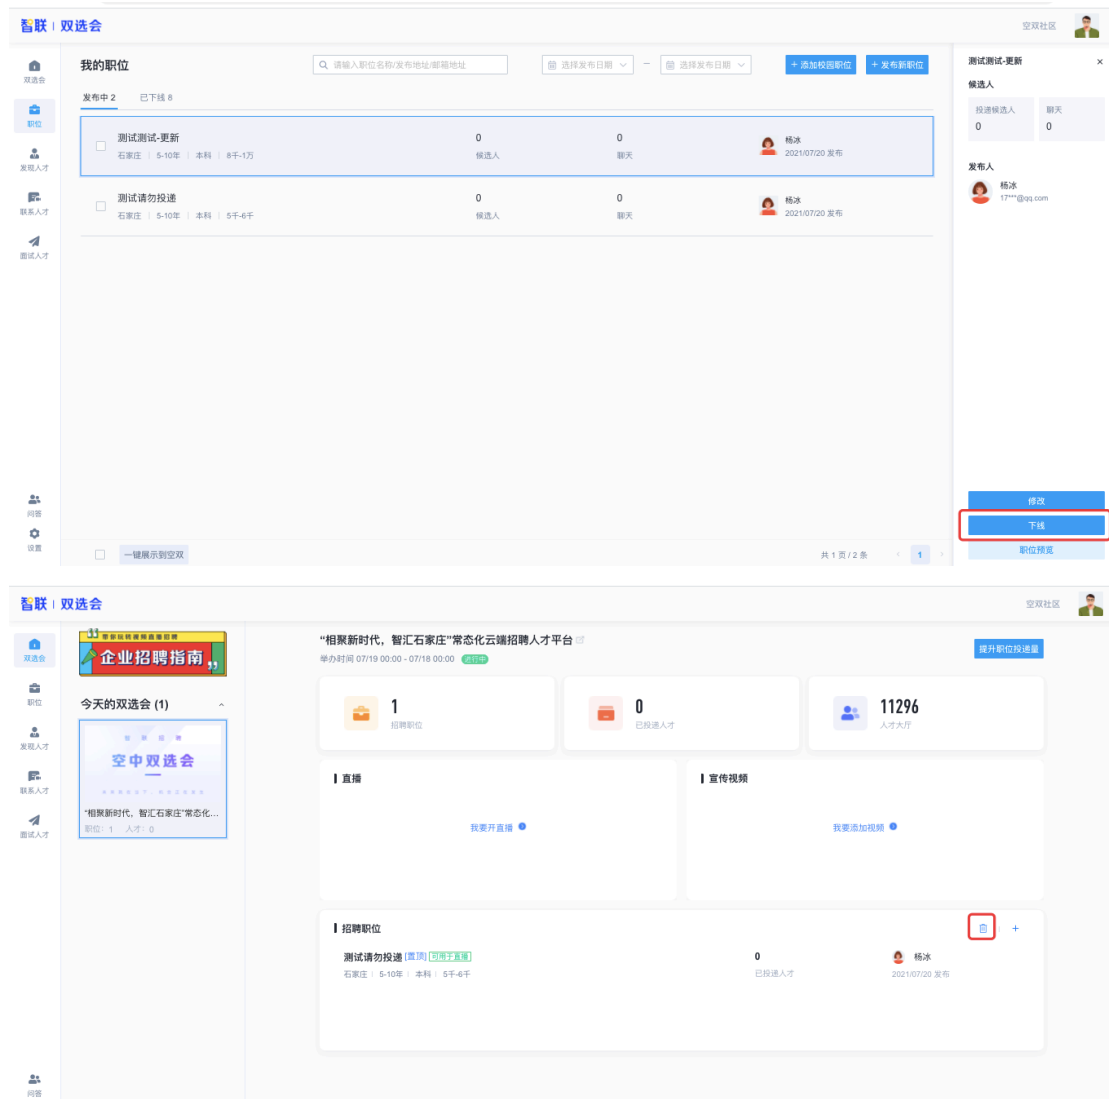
智联 | 双选会

空双社区

双选会
职位
发现人才
联系人才
面试人才

我的职位

请输入职位名称/发布地址/邮箱地址

选择发布日期 — 选择发布日期

+ 添加校园职位 + 发布新职位

发布中 2 已下线 8

测试测试-更新
石家庄 | 5-10年 | 本科 | 8千-1万
0
候选人
0
聊天
杨冰
2021/07/20 发布

测试请勿投递
石家庄 | 5-10年 | 本科 | 5千-6千
0
候选人
0
聊天
杨冰
2021/07/20 发布

问答
设置

一键展示到空双

共 1 页 / 2 条 1

测试测试-更新 ×

候选人

投递候选人
0
聊天
0

发布人
杨冰
17***@qq.com

修改
下线
职位预览

智联 | 双选会

空双社区

双选会
职位
发现人才
联系人才
面试人才

带你玩转视频直播招聘
企业招聘指南

今天的双选会 (1)

空中双选会

"相聚新时代，智汇石家庄"常态化...
职位：1 人才：0

"相聚新时代，智汇石家庄"常态化云端招聘人才平台
举办时间 07/19 00:00 - 07/18 00:00 进行中

提升职位投递量

1
招聘职位

0
已投递人才

11296
人才大厅

直播
我要开直播

宣传视频
我要添加视频

招聘职位

测试请勿投递 [置顶] 可用于直播
石家庄 | 5-10年 | 本科 | 5千-6千
0
已投递人才
杨冰
2021/07/20 发布

问答